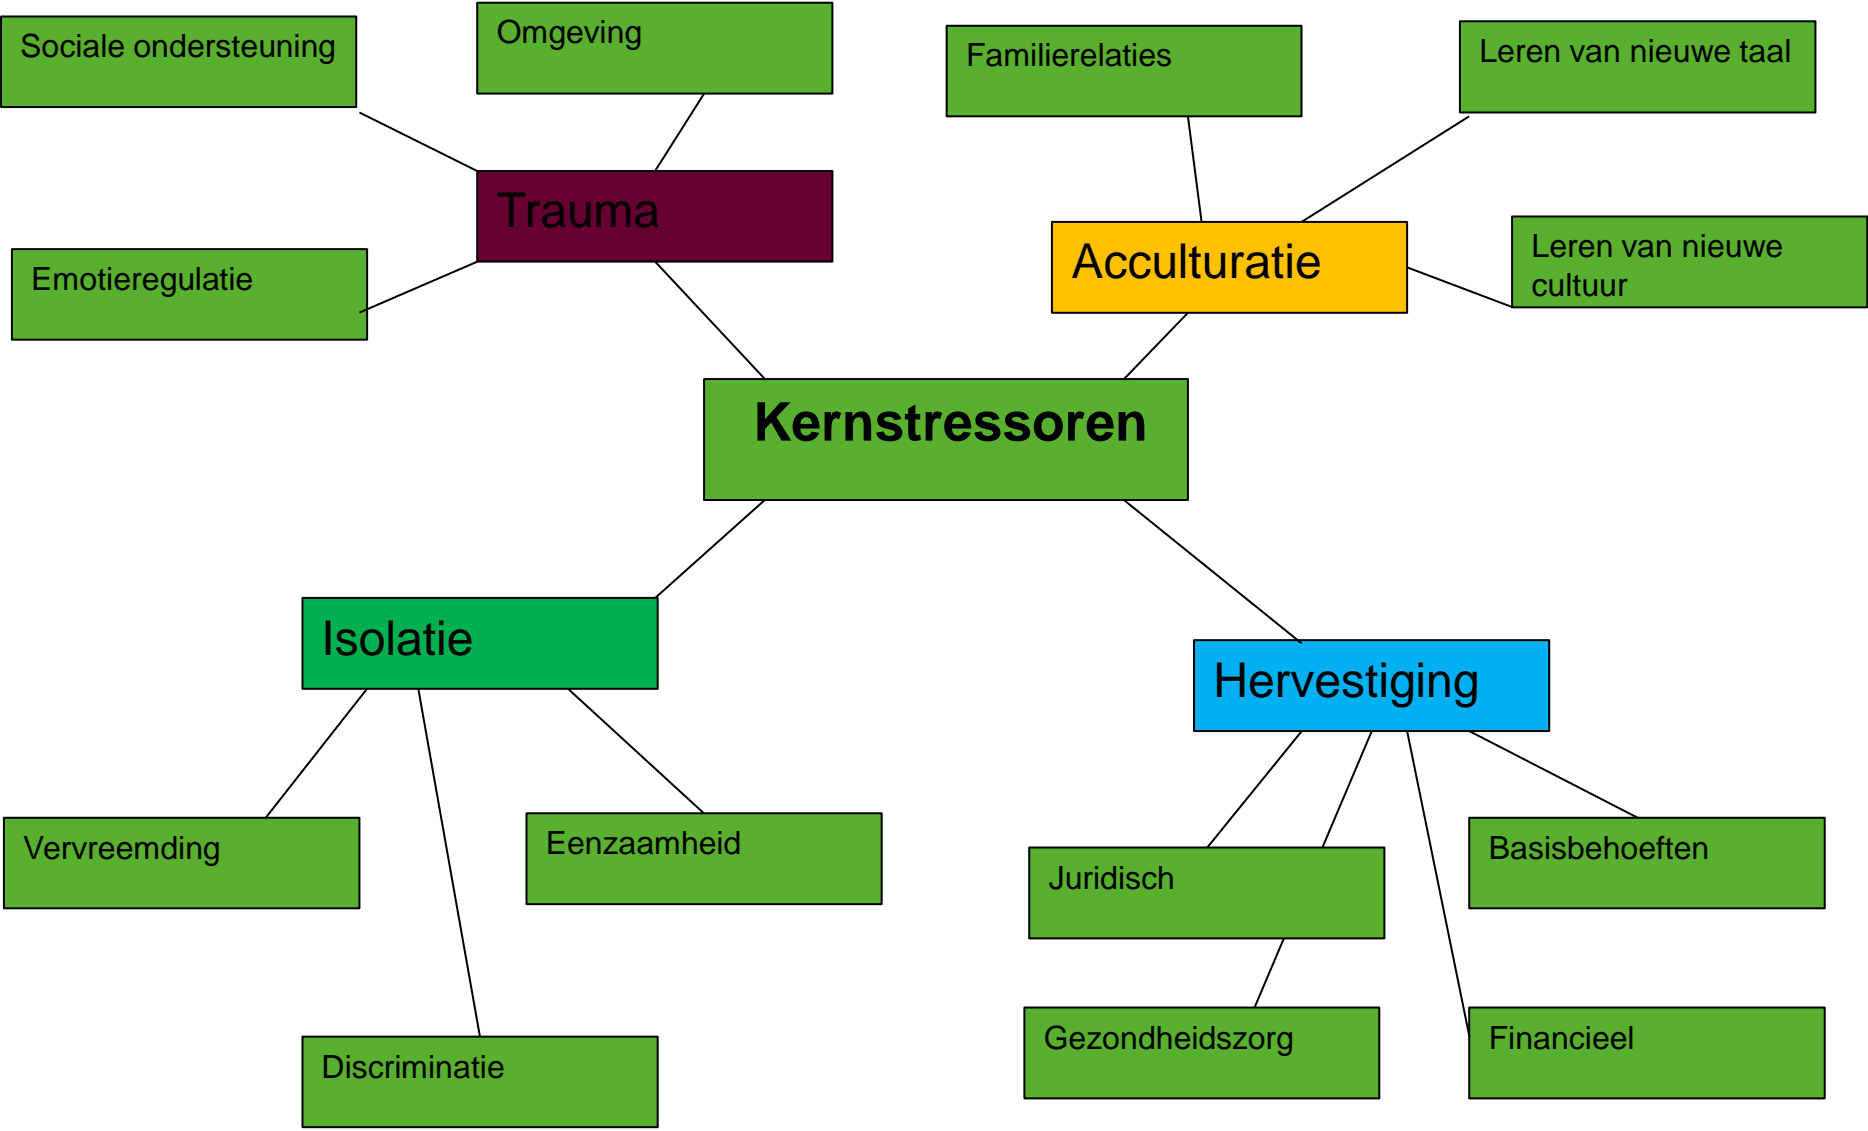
Sociale ondersteuning

Omgeving

Familierelaties

Leren van nieuwe taal

Trauma

Emotieregulatie

Acculturatie

Leren van nieuwe cultuur

Kernstressoren

Isolatie

Hervestiging

Vervreemding

Eenzaamheid

Juridisch

Basisbehoeften

Discriminatie

Gezondheidszorg

Financieel